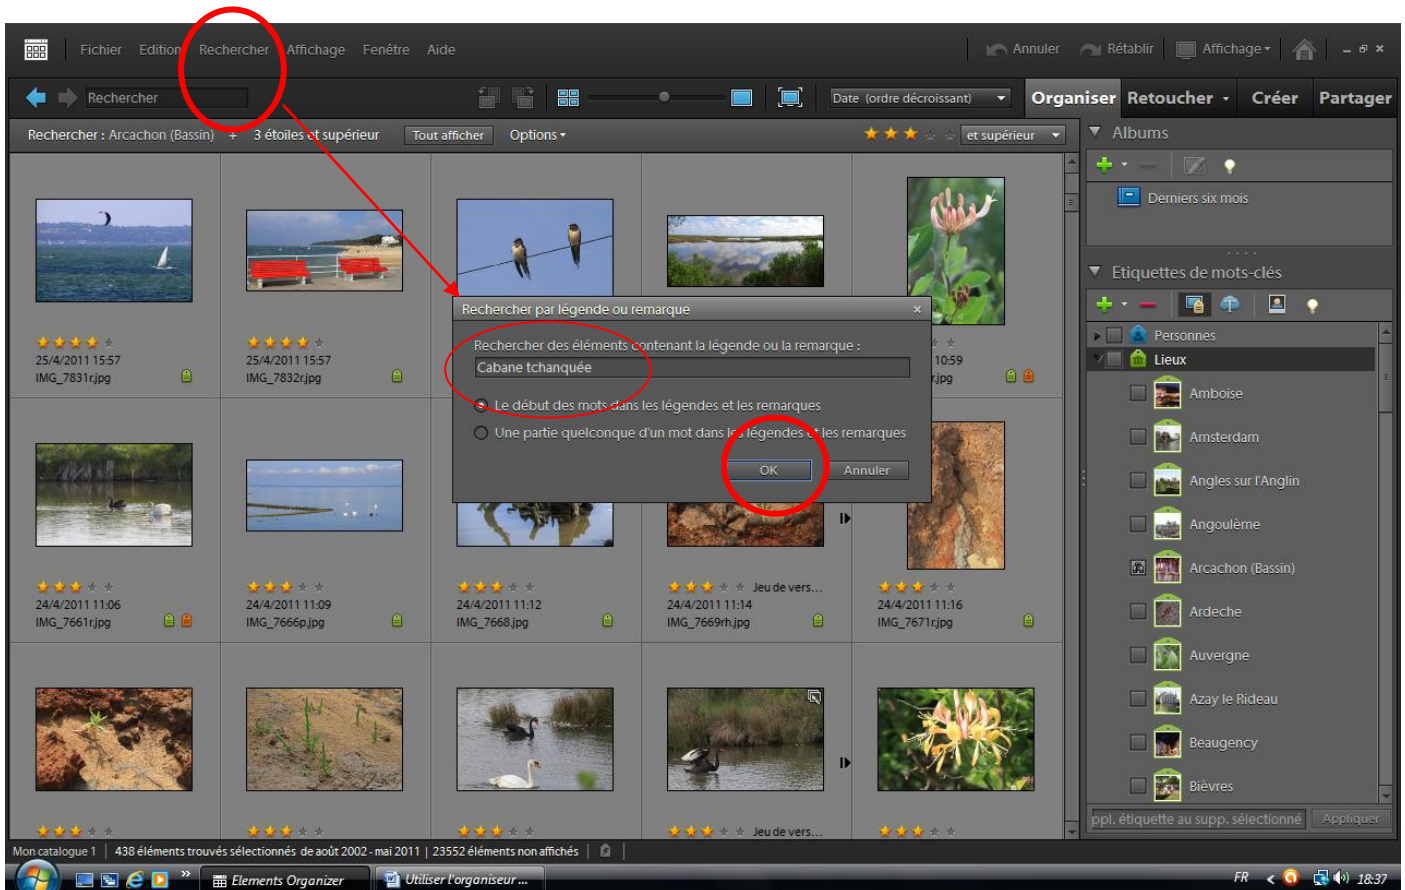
Fichier Edition Rechercher Affichage Fenêtre Aide
Annuler Rétablir Affichage
Rechercher
Date (ordre décroissant)
Organiser Retoucher Créer Partager
Rechercher : Arcachon (Bassin) + 3 étoiles et supérieur Tout afficher Options
et supérieur
Albums
Derniers six mois
Etiquettes de mots-clés
Personnes
Lieux
Amboise
Amsterdam
Angles sur l'Anglin
Angoulème
Arcachon (Bassin)
Ardeche
Auvergne
Azay le Rideau
Beaugency
Bièvres
ppl. étiquette au supp. sélectionné Appliquer

25/4/2011 15:57
IMG_7831r.jpg
25/4/2011 15:57
IMG_7832r.jpg
10:59
r.jpg

Rechercher par légende ou remarque
Rechercher des éléments contenant la légende ou la remarque :
Cabane tchanquée
Le début des mots dans les légendes et les remarques
Une partie quelconque d'un mot dans les légendes et les remarques
OK Annuler

24/4/2011 11:06
IMG_7661r.jpg
24/4/2011 11:09
IMG_7666p.jpg
24/4/2011 11:12
IMG_7668.jpg
Jeu de vers...
24/4/2011 11:14
IMG_7669rh.jpg
24/4/2011 11:16
IMG_7671r.jpg
Jeu de vers...

Mon catalogue 1 | 438 éléments trouvés sélectionnés de août 2002 - mai 2011 | 23552 éléments non affichés
Elements Organizer Utiliser l'organiseur ...
FR 18:37